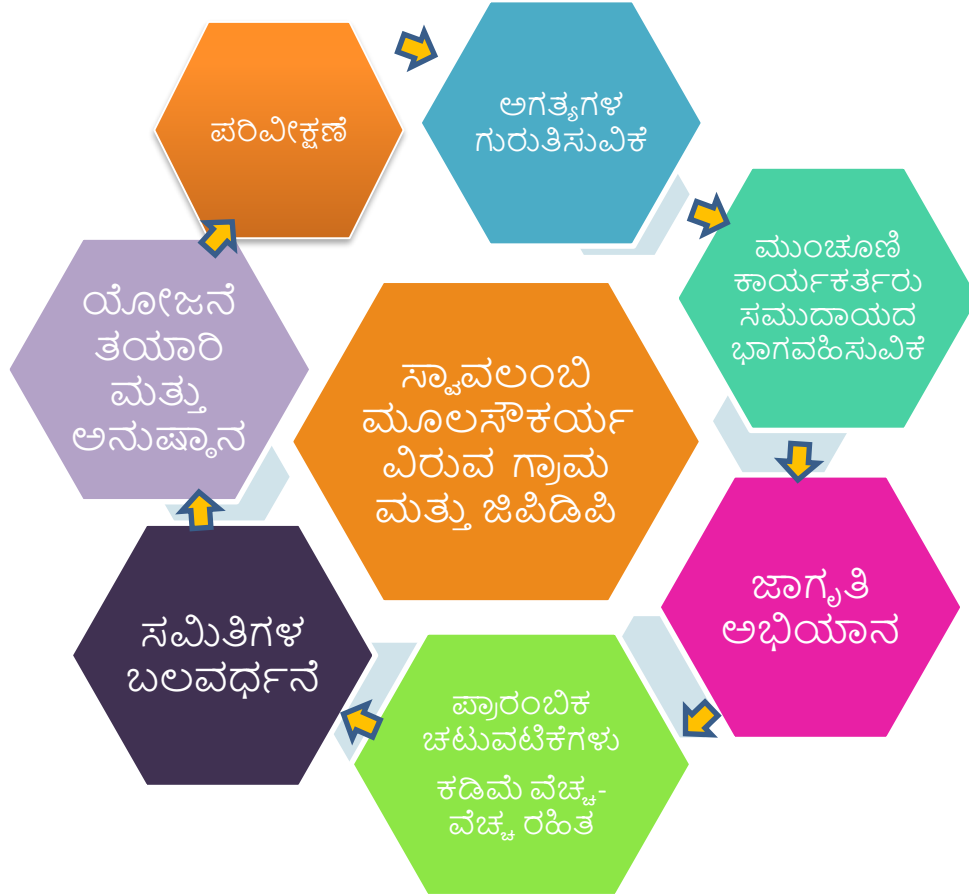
ಪರಿವೀಕ್ಷಣೆ

ಅಗತ್ಯಗಳ ಗುರುತಿಸುವಿಕೆ

ಮುಂಚೂಣಿ ಕಾರ್ಯಕರ್ತರು ಸಮುದಾಯದ ಭಾಗವಹಿಸುವಿಕೆ

ಜಾಗೃತಿ ಅಭಿಯಾನ

ಪ್ರಾರಂಭಿಕ ಚಟುವಟಿಕೆಗಳು

ಕಡಿಮೆ ವೆಚ್ಚ- ವೆಚ್ಚ ರಹಿತ

ಸಮಿತಿಗಳ ಬಲವರ್ಧನೆ

ಯೋಜನೆ ತಯಾರಿ ಮತ್ತು ಅನುಷ್ಠಾನ

ಸ್ವಾವಲಂಬಿ ಮೂಲಸೌಕರ್ಯ ವಿರುವ ಗ್ರಾಮ ಮತ್ತು ಜಿಪಿಡಿಪಿ